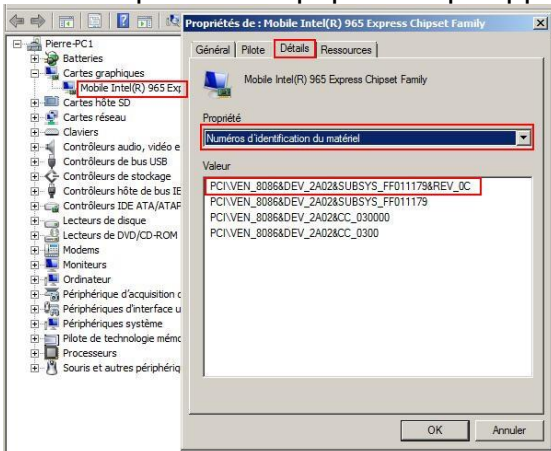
Pierre-PC1
Batteries
Cartes graphiques
Mobile Intel(R) 965 Exp
Cartes hôte SD
Cartes réseau
Claviers
Contrôleurs audio, vidéo e
Contrôleurs de bus USB
Contrôleurs de stockage
Contrôleurs hôte de bus IE
Contrôleurs IDE ATA/ATAP
Lecteurs de disque
Lecteurs de DVD/CD-ROM
Modems
Moniteurs
Ordinateur
Périphérique d'acquisition d
Périphériques d'interface u
Périphériques système
Pilote de technologie mémo
Processeurs
Souris et autres périphériq

Propriétés de : Mobile Intel(R) 965 Express Chipset Family

Général | Pilote | Détails | Ressources

Mobile Intel(R) 965 Express Chipset Family

Propriété
Numéros d'identification du matériel

Valeur
PCI\VEN_8086&DEV_2A02&SUBSYS_FF011179&REV_0C
PCI\VEN_8086&DEV_2A02&SUBSYS_FF011179
PCI\VEN_8086&DEV_2A02&CC_030000
PCI\VEN_8086&DEV_2A02&CC_0300

OK Annuler